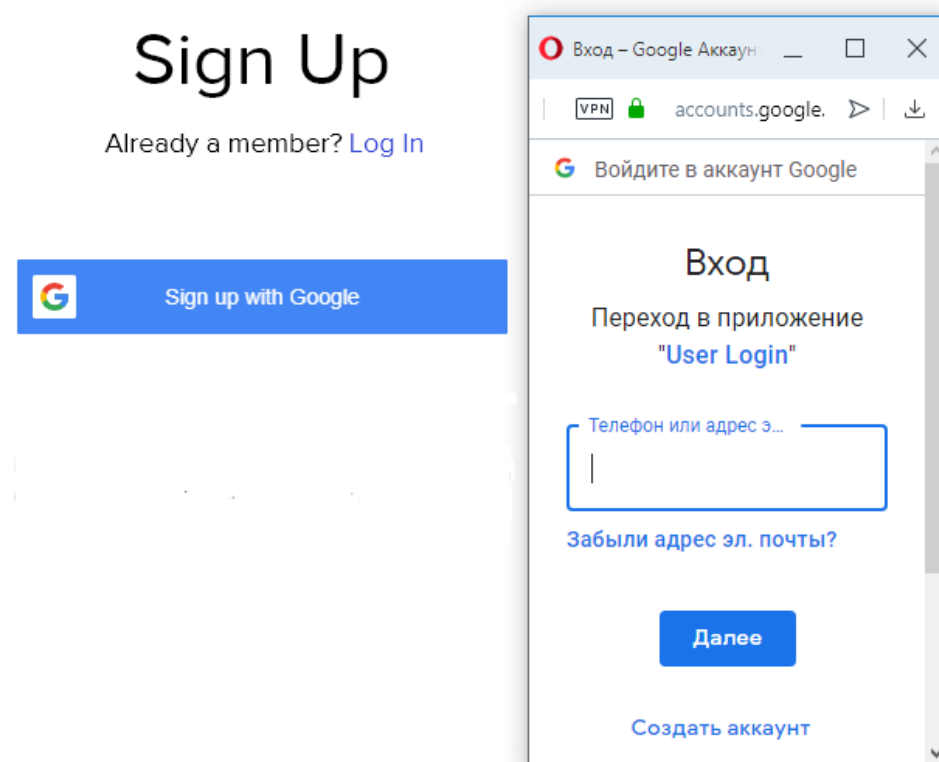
Sign Up

Already a member? Log In

Sign up with Google

Вход – Google Аккаун

VPN accounts.google.

Войдите в аккаунт Google

Вход

Переход в приложение "User Login"

Телефон или адрес э...

Забыли адрес эл. почты?

Далее

Создать аккаунт